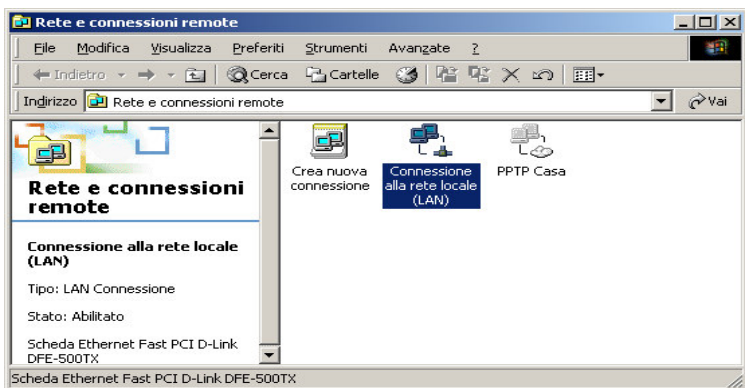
Rete e connessioni remote

File Modifica Visualizza Preferiti Strumenti Avanzate ?

Indietro Cerca Cartelle

Indirizzo Rete e connessioni remote Vai

Rete e connessioni remote

Connessione alla rete locale (LAN)

Tipo: LAN Connessione

Stato: Abilitato

Scheda Ethernet Fast PCI D-Link DFE-500TX

Crea nuova connessione

Connessione alla rete locale (LAN)

PPTP Casa

Scheda Ethernet Fast PCI D-Link DFE-500TX